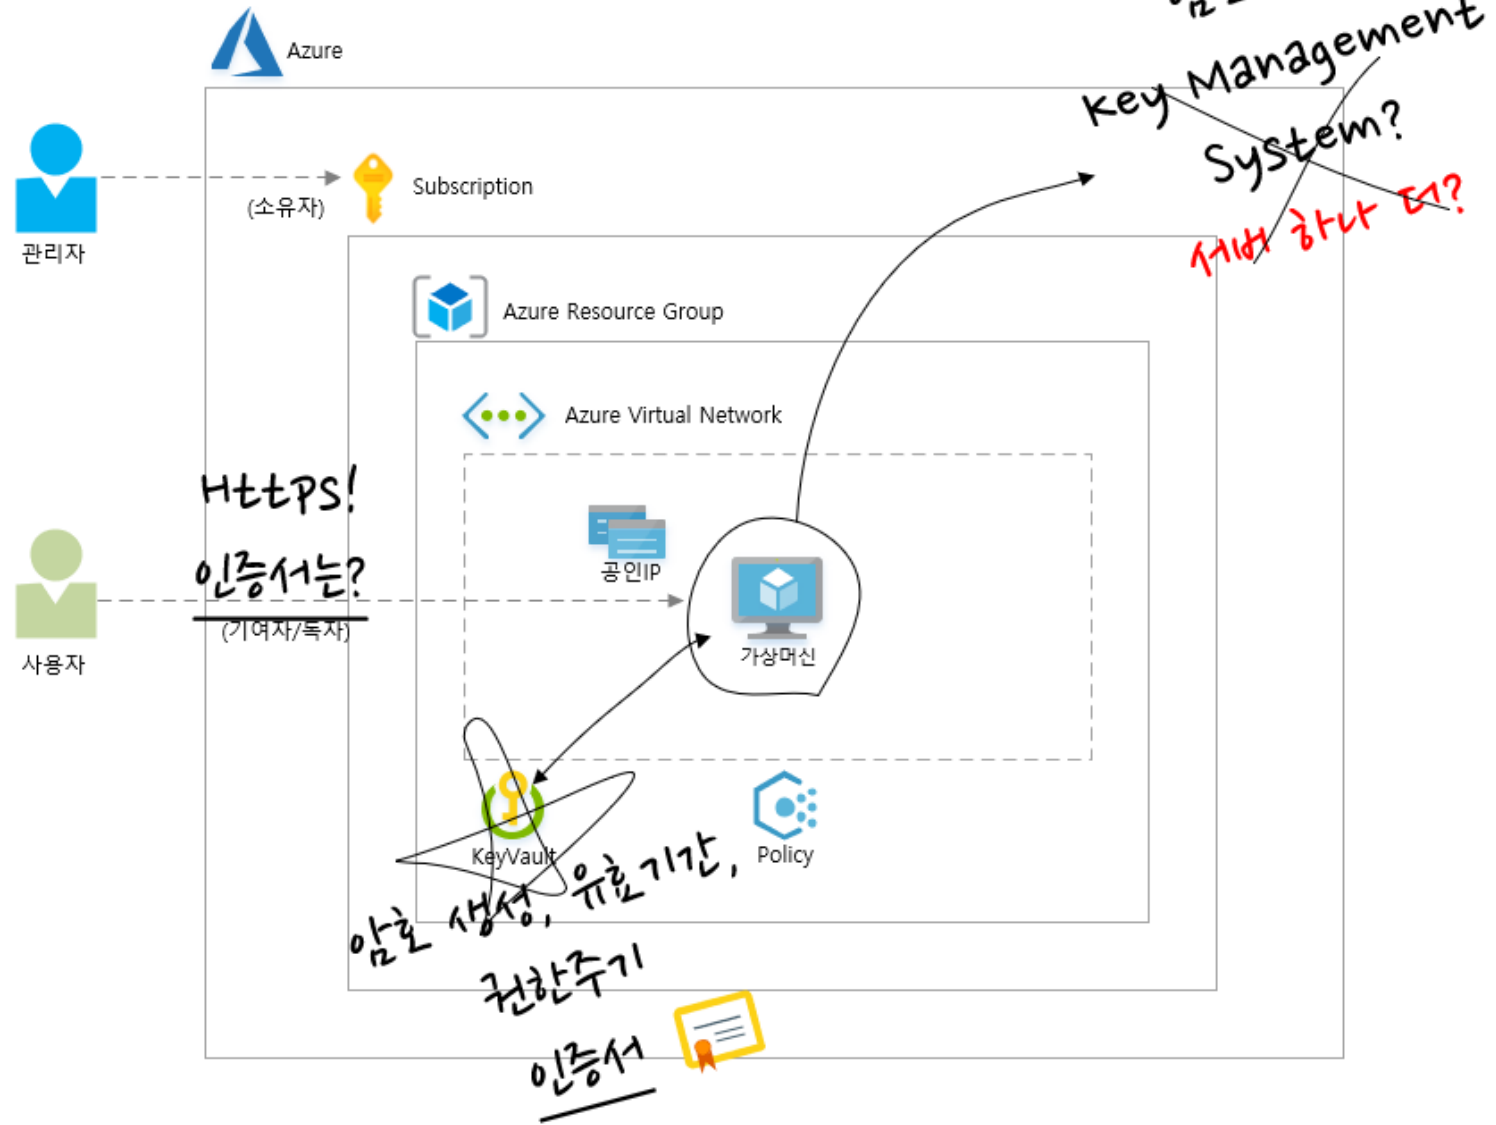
Azure

관리자

(소유자)

Subscription

Key Management System?

서버 하나 더?

Azure Resource Group

Azure Virtual Network

HttPS!

인증서는?

공인IP

사용자

(기여자/독자)

가상머신

KeyVault

Policy

암호 생성, 유효기간,

권한주기

인증서